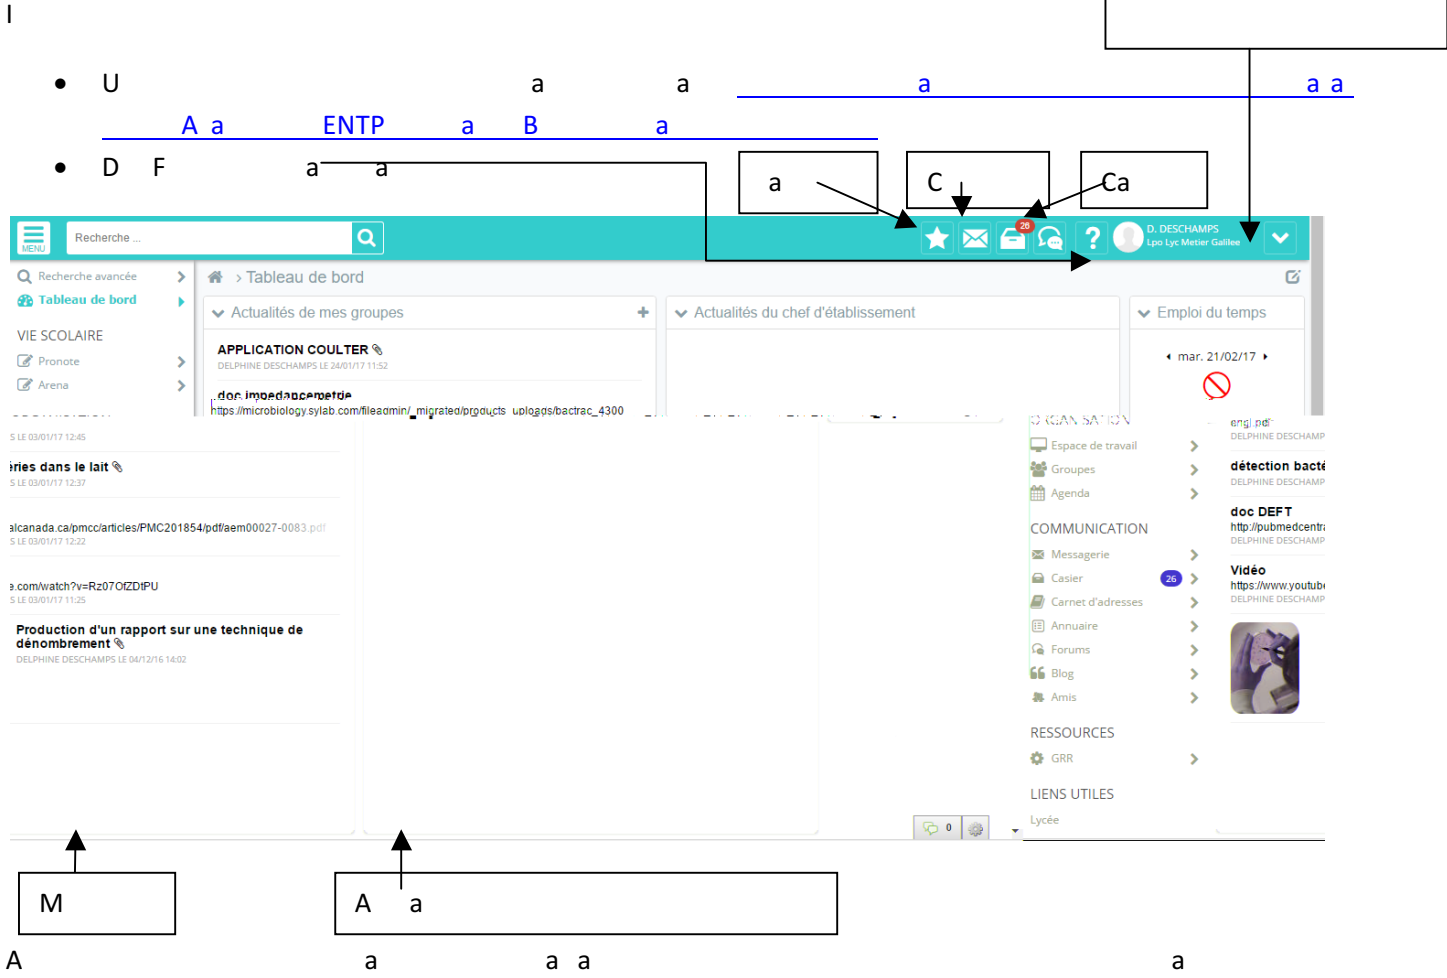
I

- U a a a a a A a ENTP a B a
- D F a a

a

C

Ca

MENU

Recherche ...

26

?

D. DESCHAMPS
Lpo Lyc Metier Galilee

Recherche avancée

Tableau de bord

VIE SCOLAIRE

Pronote

Arena

› Tableau de bord

Actualités de mes groupes

Actualités du chef d'établissement

Emploi du temps

APPLICATION COULTER
DELPHINE DESCHAMPS LE 24/01/17 11:52

mar. 21/02/17

doc impedancemetrie
https://microbiology.sylab.com/fileadmin/_migrated/products_uploads/bactrac_4300

S LE 03/01/17 12:45

ries dans le lait
S LE 03/01/17 12:37

alcanada.ca/pmcc/articles/PMC201854/pdf/aem00027-0083.pdf
S LE 03/01/17 12:22

e.com/watch?v=Rz07OfZDtPU
S LE 03/01/17 11:25

Production d'un rapport sur une technique de dénombrement
DELPHINE DESCHAMPS LE 04/12/16 14:02

Espace de travail

Groupes

Agenda

COMMUNICATION

Messagerie

Casier 26

Carnet d'adresses

Annuaire

Forums

Blog

Amis

RESSOURCES

GRR

LIENS UTILES

Lycée

engl pdf
DELPHINE DESCHAMP

détection bacté
DELPHINE DESCHAMP

doc DEFT
http://pubmedcentr
DELPHINE DESCHAMP

Vidéo
https://www.youtub
DELPHINE DESCHAMP

0

M

A a

A a a a a